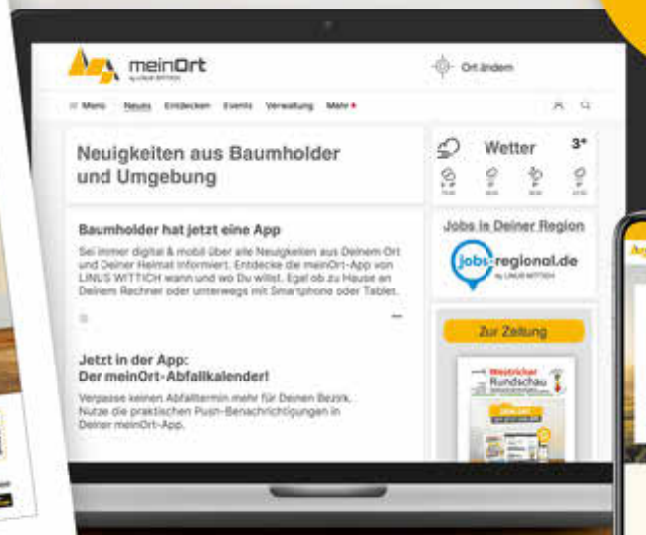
meinOrt
by LINUS WITTICH

Ort ändern

Menü Neues Entdecken Events Verwaltung Mehr

Neuigkeiten aus Baumholder und Umgebung

Wetter 3°

Baumholder hat jetzt eine App

Sei immer digital & mobil über alle Neuigkeiten aus Deinem Ort und Deiner Heimat informiert. Entdecke die meinOrt-App von LINUS WITTICH wann und wo Du willst. Egal ob zu Hause an Deinem Rechner oder unterwegs mit Smartphone oder Tablet.

Jobs in Deiner Region

jobs-regional.de
by LINUS WITTICH

Zur Zeitung

Jetzt in der App:
Der meinOrt-Abfallkalender!

Vergesse keinen Abfalltermin mehr für Deinen Bezirk. Nutze die praktischen Push-Benachrichtigungen in Deiner meinOrt-App.

Weitricher Rundschau